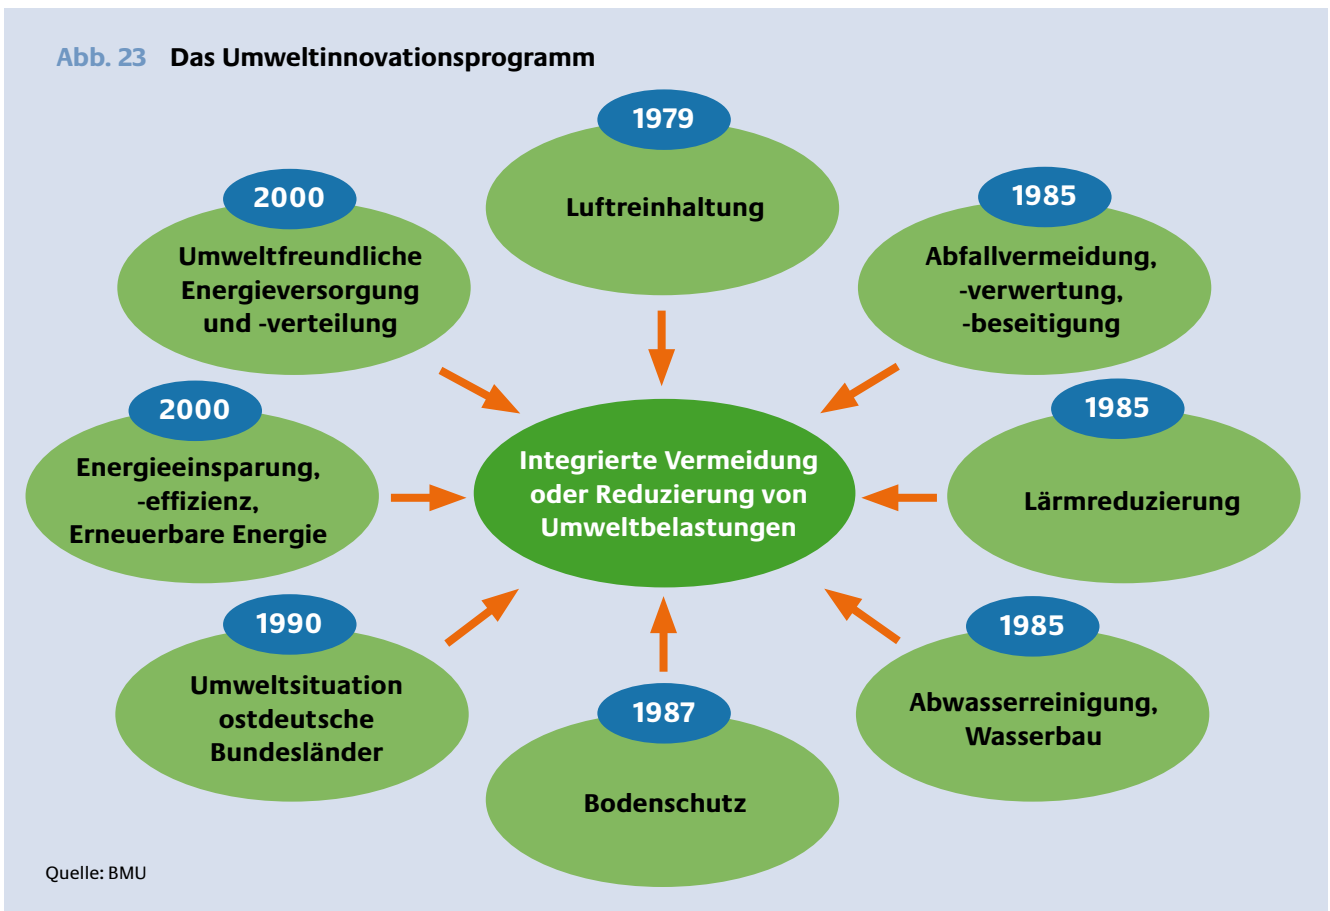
Abb. 23 Das Umweltinnovationsprogramm

1979
Luftreinhaltung

2000
Umweltfreundliche Energieversorgung und -verteilung

1985
Abfallvermeidung, -verwertung, -beseitigung

2000
Energieeinsparung, -effizienz, Erneuerbare Energie

Integrierte Vermeidung oder Reduzierung von Umweltbelastungen

1985
Lärmreduzierung

1990
Umweltsituation ostdeutsche Bundesländer

1987
Bodenschutz

1985
Abwasserreinigung, Wasserbau

Quelle: BMU